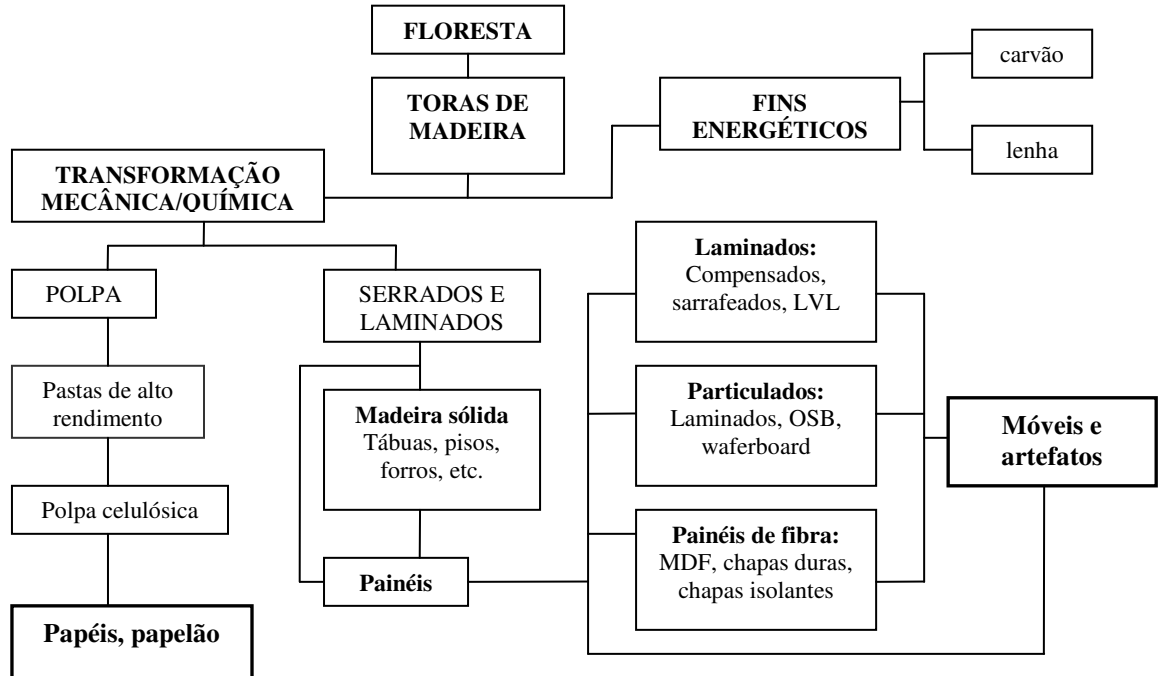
FLORESTA

TORAS DE MADEIRA

FINS ENERGÉTICOS

carvão

lenha

TRANSFORMAÇÃO MECÂNICA/QUÍMICA

POLPA

Pastas de alto rendimento

Polpa celulósica

Papéis, papelão

SERRADOS E LAMINADOS

Madeira sólida
Tábuas, pisos, forros, etc.

Painéis

Laminados:
Compensados, sarrafeados, LVL

Particulados:
Laminados, OSB, waferboard

Painéis de fibra:
MDF, chapas duras, chapas isolantes

Móveis e artefatos